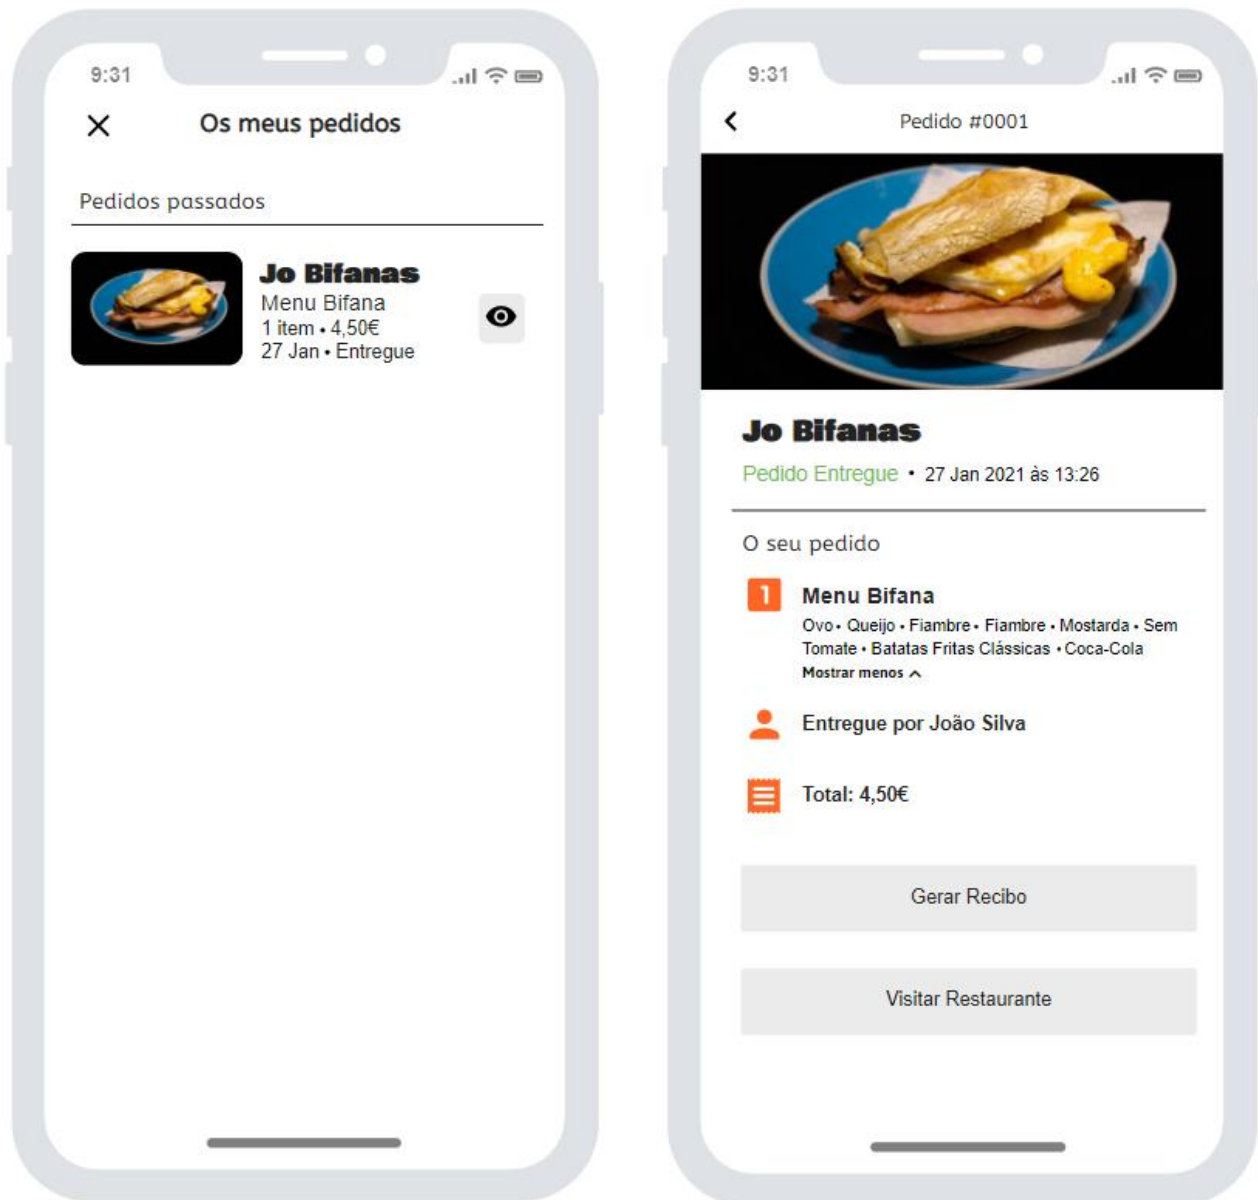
9:31

Os meus pedidos

Pedidos passados

Jo Bifanas
Menu Bifana
1 item • 4,50€
27 Jan • Entregue

9:31

Pedido #0001

Jo Bifanas
Pedido Entregue • 27 Jan 2021 às 13:26

O seu pedido

1 Menu Bifana
Ovo • Queijo • Fiambre • Fiambre • Mostarda • Sem Tomate • Batatas Fritas Clássicas • Coca-Cola
Mostrar menos

Entregue por João Silva

Total: 4,50€

Gerar Recibo

Visitar Restaurante